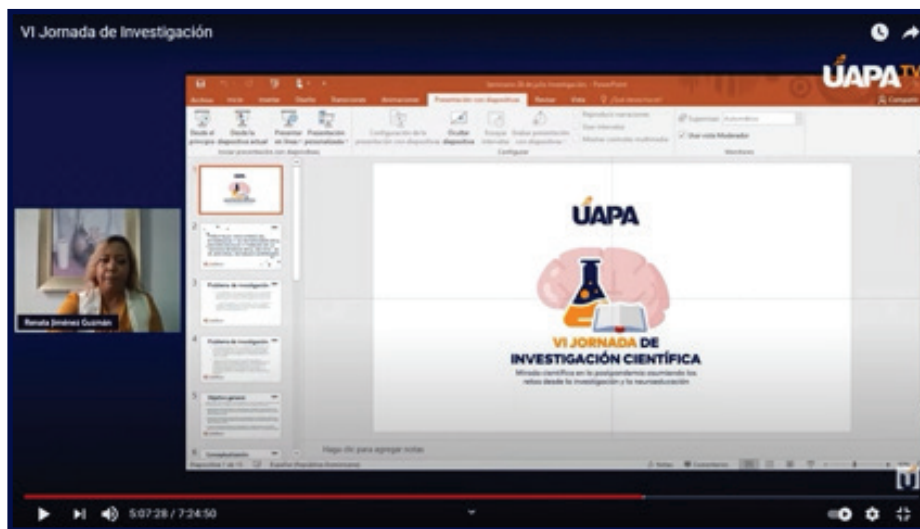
VI Jornada de Investigación

UAPA TV

Renata Jiménez Guzmán

Archivo Inicio Insertar Diseño Transiciones Animaciones Presentación con diapositivas Revisar Vista

Desde el principio Desde la diapositiva actual Presentar en línea Presentación personalizada

Configuración de la presentación con diapositivas Ocultar diapositiva

Usar vista Moderador

Problema de investigación

Problema de investigación

Objetivo general

UAPA

VI JORNADA DE INVESTIGACIÓN CIENTÍFICA

Mirada científica en la postpandemia asumiendo los retos desde la investigación y la neuroeducación

Haga clic para agregar notas

5:07:28 / 7:24:50